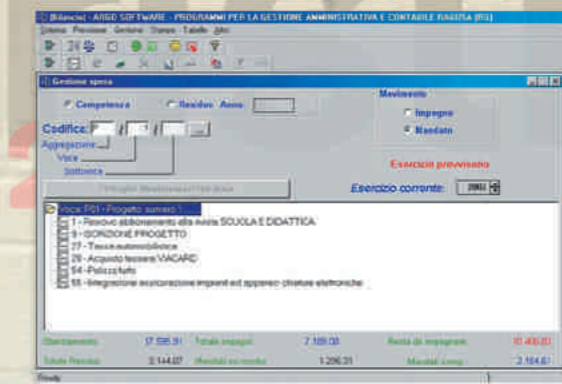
[Bilancio] - ARGO SOFTWARE - PROGRAMMI PER LA GESTIONE AMMINISTRATIVA E CONTABILE RAGUSA (RG)
Sistema Previsione Gestione Stampe Tabelle Altro

Gestione spesa

Competenza Residuo Anno

Movimento
Impegno
Mandato

Codifice:

Aggregazione
Voce
Sottovoce

Esercizio provvisorio

Esercizio corrente: 2003

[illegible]

Voce P01 - Progetto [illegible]
1 - Rinnovo abbonamento alla rivista SCUOLA E DIDATTICA
9 - GIORNATE PROGETTO
27 - Tassa automobilistica
28 - Acquisto tessere VIACARD
54 - Polizza furto
55 - Integrazione assicurazione impianti ed apparecchiature elettroniche

Stanziamento 17.596,91 Totale impegni 7.189,00 Resto da impegnare 10.408,00
Totale Residui 3.144,07 Mandati su residui 1.206,31 Mandati comp. 2.164,67

Ready